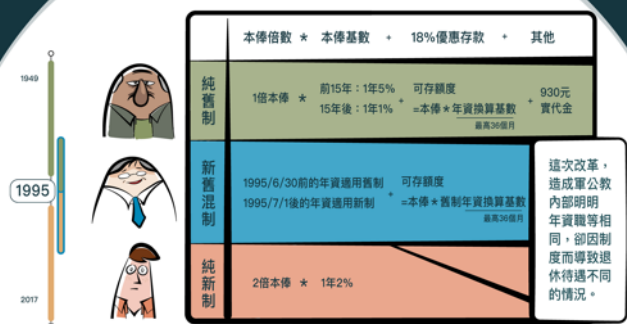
1949

1995

2017

| | 本俸倍數 ＊ 本俸基數 ＋ 18%優惠存款 ＋ 其他 |
|---|---|
| 純舊制 | 1倍本俸 ＊ 前15年：1年5% 15年後：1年1% ＋ 可存額度 =本俸＊年資換算基數 最高36個月 ＋ 930元 實代金 |
| 新舊混制 | 1995/6/30前的年資適用舊制 1995/7/1後的年資適用新制 ＋ 可存額度 =本俸＊舊制年資換算基數 最高36個月 |
| 純新制 | 2倍本俸 ＊ 1年2% |

這次改革，造成軍公教內部明明年資職等相同，卻因制度而導致退休待遇不同的情況。